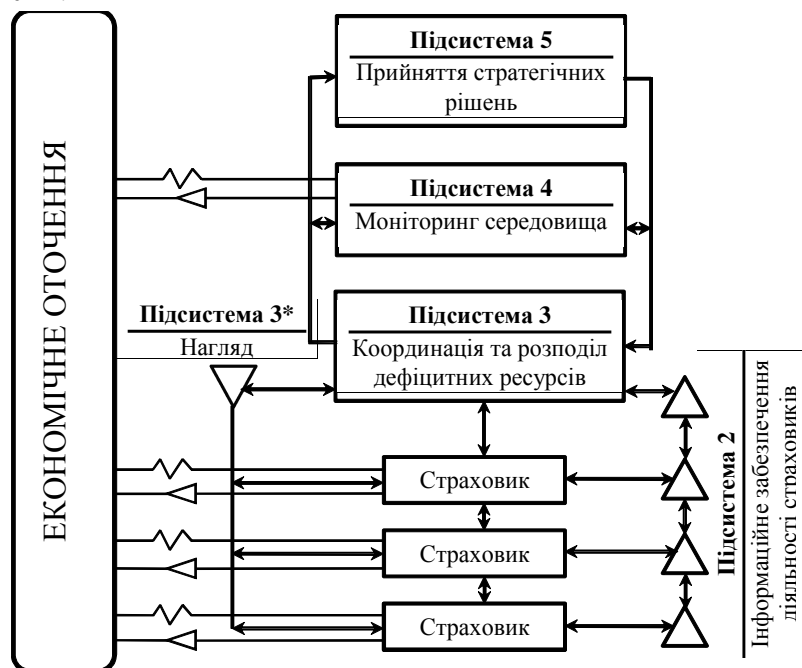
ЕКОНОМІЧНЕ ОТОЧЕННЯ

Підсистема 5
Прийняття стратегічних рішень

Підсистема 4
Моніторинг середовища

Підсистема 3*
Нагляд

Підсистема 3
Координація та розподіл дефіцитних ресурсів

Страховик

Страховик

Страховик

Підсистема 2
Інформаційне забезпечення діяльності страховиків